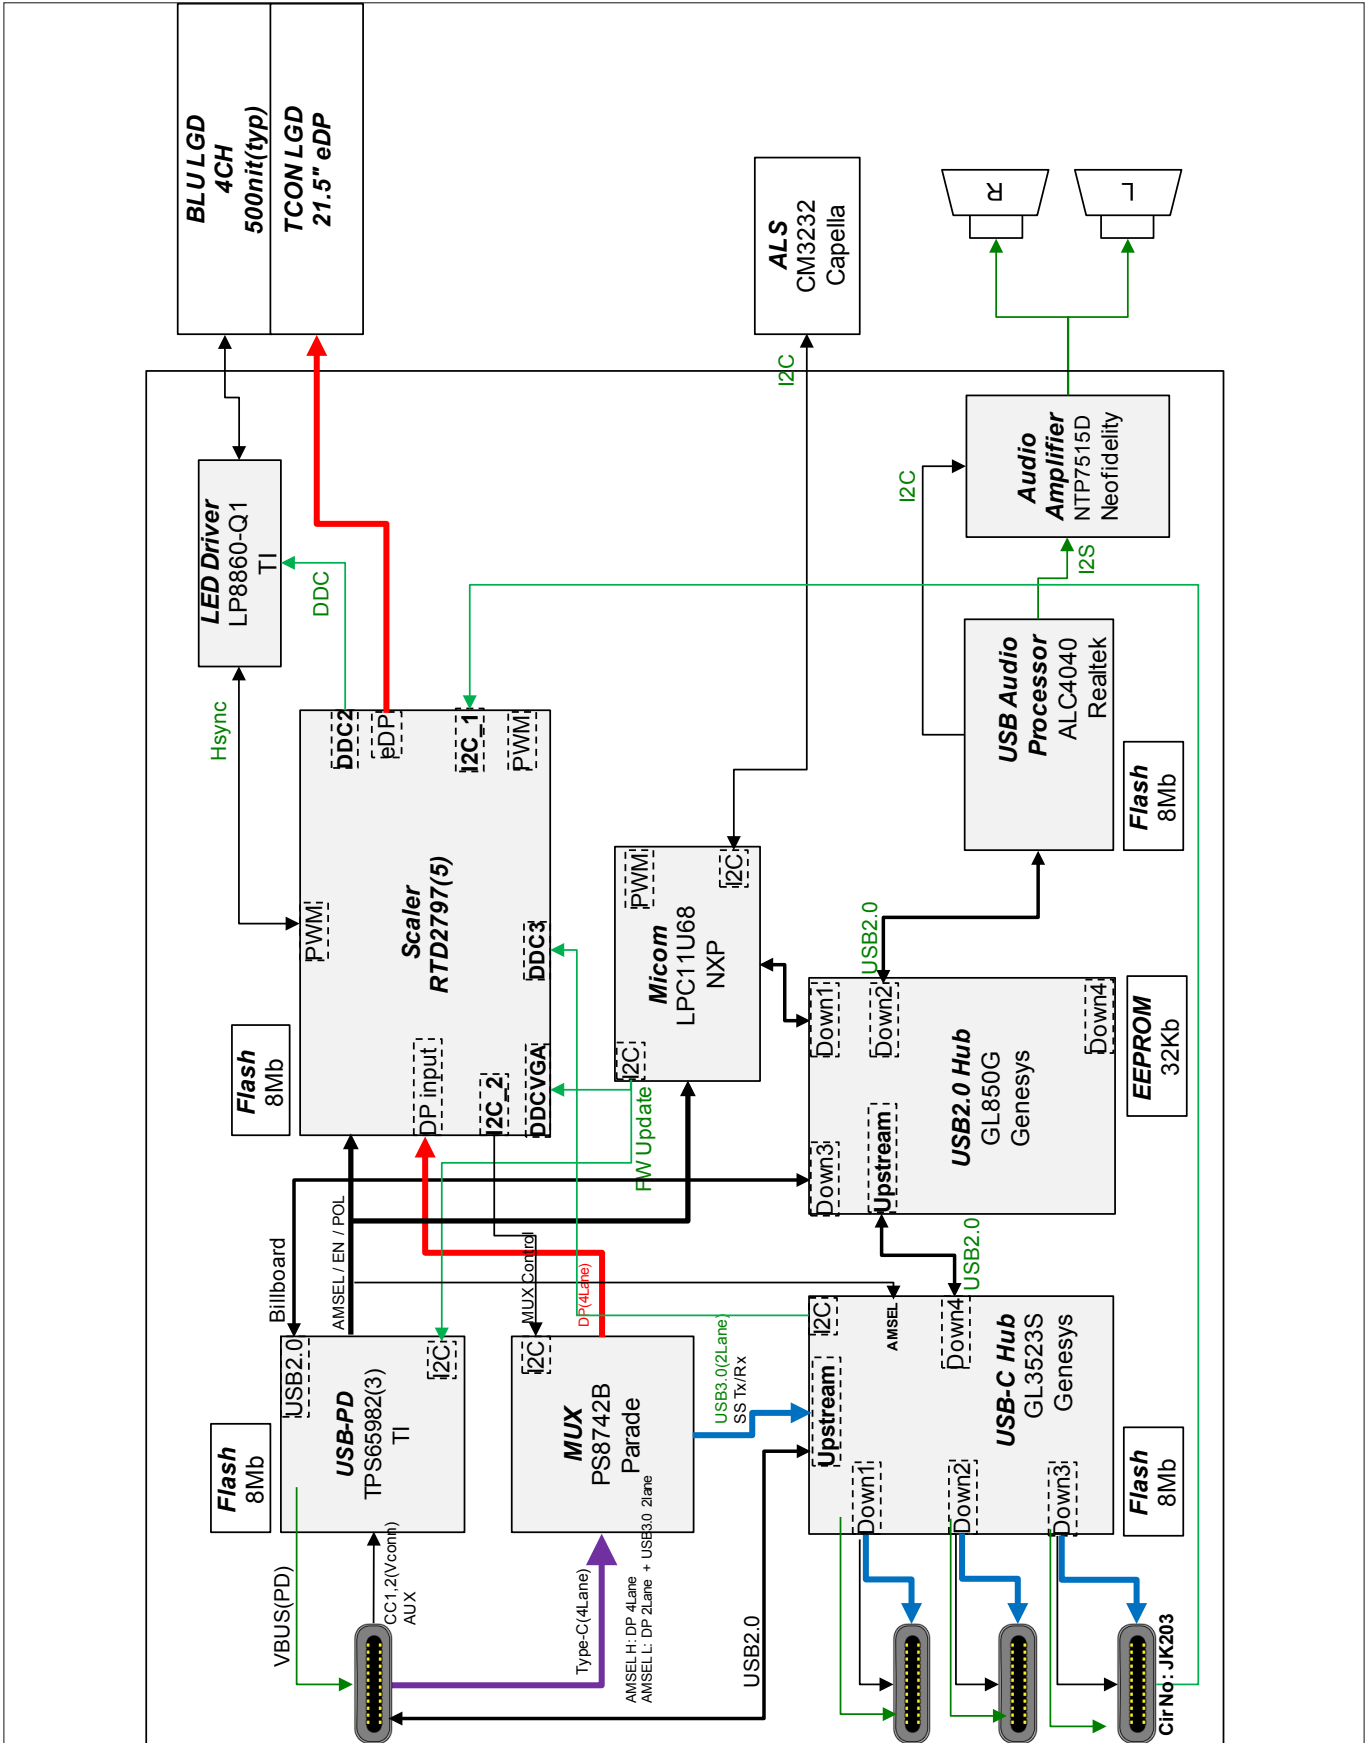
BLU LGD
4CH
500nit(typ)

TCON LGD
21.5" eDP

ALS
CM3232
Capella

R

L

I2C

Audio
Amplifier
NTP7515D
Neofidelity

I2C

I2S

LED Driver
LP8860-Q1
TI

DDC

Hsync

DDC2
eDP
I2C_1
PWM

PWM

Scaler
RTD2797(5)

DDC3

DDCVGA

DP input

I2C_2

Flash
8Mb

USB Audio
Processor
ALC4040
Realtek

Flash
8Mb

PWM
I2C

Micom
LPC11U68
NXP

I2C

FW Update

USB2.0

Down1
Down2
Down4

USB2.0 Hub
GL850G
Genesys

Upstream

Down3

EEPROM
32Kb

Billboard

AMSEL / EN / POL

MUX Control

DP(4Lane)

USB2.0

I2C
AMSEL
Down4

USB-C Hub
GL3523S
Genesys

Upstream

Down1
Down2
Down3

Flash
8Mb

USB2.0
I2C

USB-PD
TPS65982(3)
TI

Flash
8Mb

I2C

MUX
PS8742B
Parade

USB3.0(2Lane)
SS Tx/Rx

USB3.0 2lane

VBUS(PD)

CC1,2(Vconn)
AUX

Type-C(4Lane)

AMSEL H: DP 4Lane
AMSEL L: DP 2Lane + USB3.0 2lane

USB2.0

Cir No : JK203